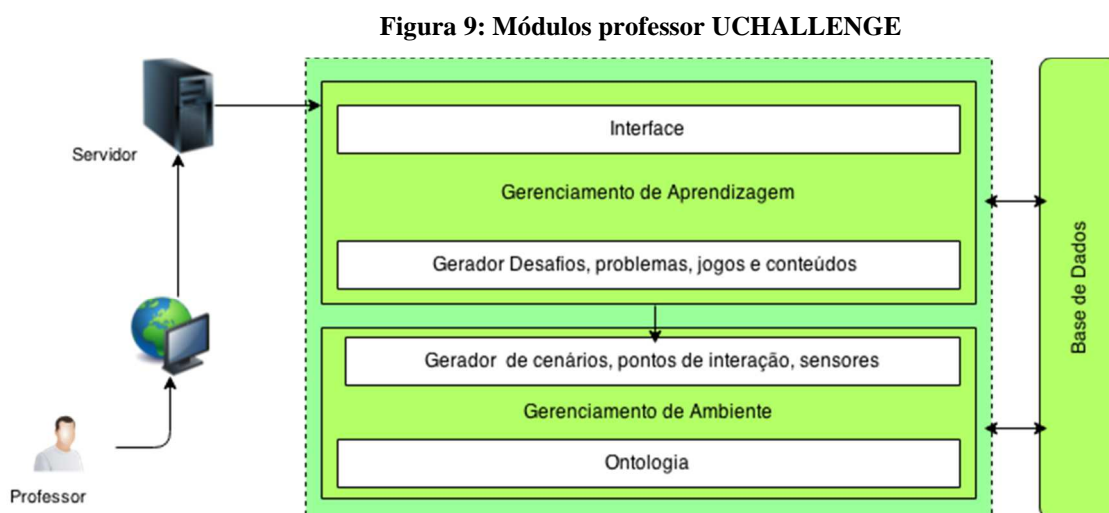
Figura 9: Módulos professor UCHALLENGE

Servidor

Professor

Interface

Gerenciamento de Aprendizagem

Gerador Desafios, problemas, jogos e conteúdos

Gerador de cenários, pontos de interação, sensores

Gerenciamento de Ambiente

Ontologia

Base de Dados